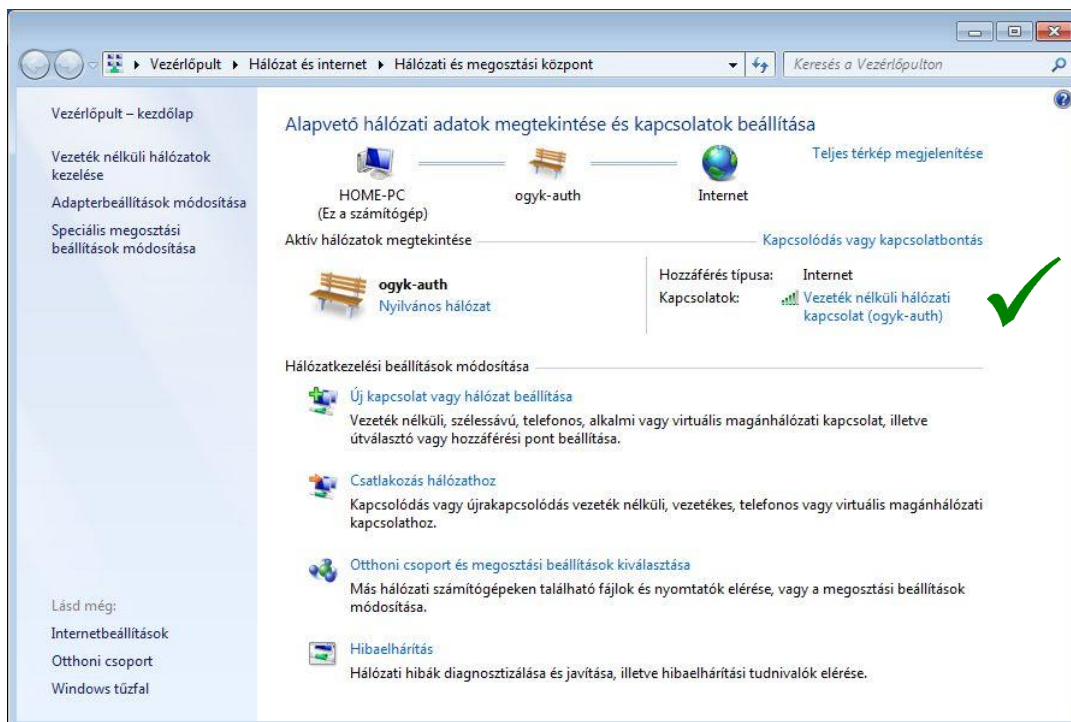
▸ Vezérlőpult ▸ Hálózat és internet ▸ Hálózati és megosztási központ

Keresés a Vezérlőpulton

Vezérlőpult – kezdőlap

Vezeték nélküli hálózatok kezelése

Adapterbeállítások módosítása

Speciális megosztási beállítások módosítása

Alapvető hálózati adatok megtekintése és kapcsolatok beállítása

Teljes térkép megjelenítése

HOME-PC
(Ez a számítógép)

ogyk-auth

Internet

Aktív hálózatok megtekintése

Kapcsolódás vagy kapcsolatbontás

ogyk-auth
Nyilvános hálózat

Hozzáférés típusa: Internet

Kapcsolatok: Vezeték nélküli hálózati kapcsolat (ogyk-auth)

Hálózatkezelési beállítások módosítása

Új kapcsolat vagy hálózat beállítása
Vezeték nélküli, szélessávú, telefonos, alkalmi vagy virtuális magánhálózati kapcsolat, illetve útválasztó vagy hozzáférési pont beállítása.

Csatlakozás hálózathoz
Kapcsolódás vagy újrakapcsolódás vezeték nélküli, vezetékes, telefonos vagy virtuális magánhálózati kapcsolathoz.

Otthoni csoport és megosztási beállítások kiválasztása
Más hálózati számítógépeken található fájlok és nyomtatók elérése, vagy a megosztási beállítások módosítása.

Hibaelhárítás
Hálózati hibák diagnosztizálása és javítása, illetve hibaelhárítási tudnivalók elérése.

Lásd még:

Internetbeállítások

Otthoni csoport

Windows tűzfal